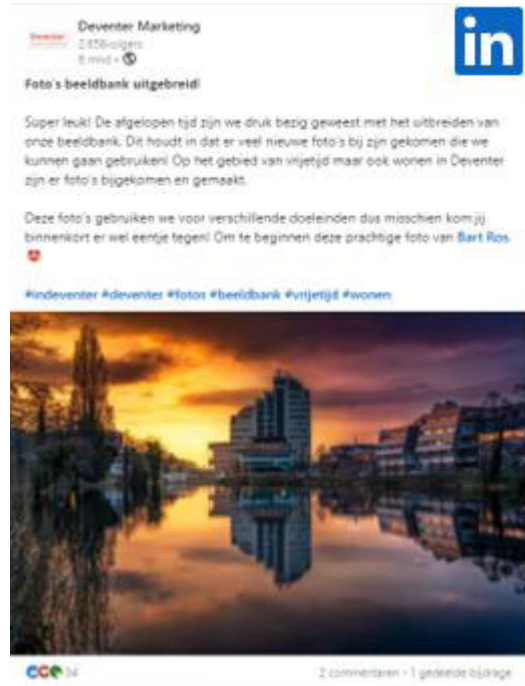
Deventer Marketing
2.656 volgers
6 mnd •

Foto's beeldbank uitgebreid!

Super leuk! De afgelopen tijd zijn we druk bezig geweest met het uitbreiden van onze beeldbank. Dit houdt in dat er veel nieuwe foto's bij zijn gekomen die we kunnen gaan gebruiken! Op het gebied van vrijetijd maar ook wonen in Deventer zijn er foto's bijgekomen en gemaakt.

Deze foto's gebruiken we voor verschillende doeleinden dus misschien kom jij binnenkort er wel eentje tegen! Om te beginnen deze prachtige foto van Bart Ros.

#indeventer #deventer #fotos #beeldbank #vrijetijd #wonen

34

2 commentaren • 1 gedeelde bijdrage